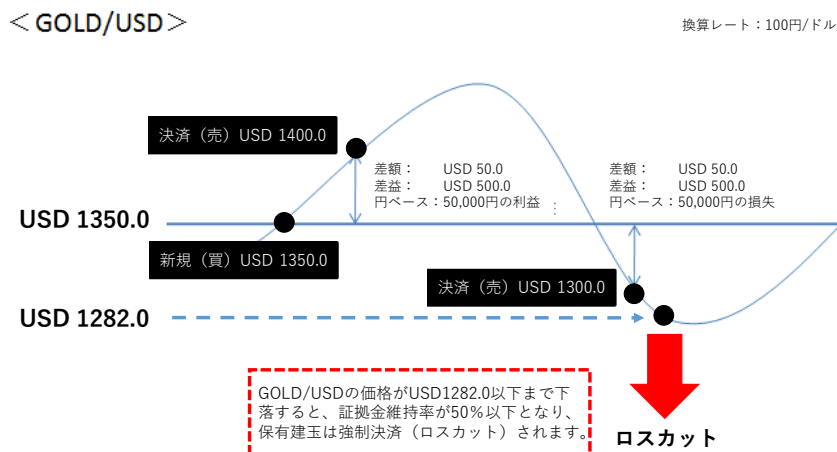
＜GOLD/USD＞

換算レート：100円/ドル

決済（売）USD 1400.0

差額：　USD 50.0
差益：　USD 500.0
円ベース：50,000円の利益

差額：　USD 50.0
差益：　USD 500.0
円ベース：50,000円の損失

USD 1350.0

新規（買）USD 1350.0

決済（売）USD 1300.0

USD 1282.0

GOLD/USDの価格がUSD1282.0以下まで下落すると、証拠金維持率が50％以下となり、保有建玉は強制決済（ロスカット）されます。

ロスカット